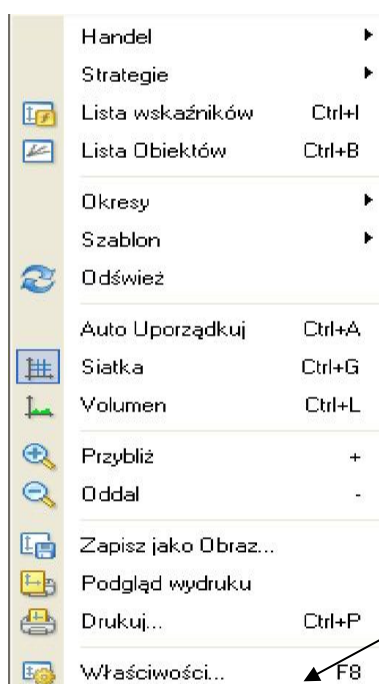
Handel
Strategie
Lista wskaźników Ctrl+I
Lista Obiektów Ctrl+B
Okresy
Szablon
Odśwież
Auto Uporządkuj Ctrl+A
Siatka Ctrl+G
Volumen Ctrl+L
Przybliż +
Oddal -
Zapisz jako Obraz...
Podgląd wydruku
Drukuj... Ctrl+P
Właściwości... F8